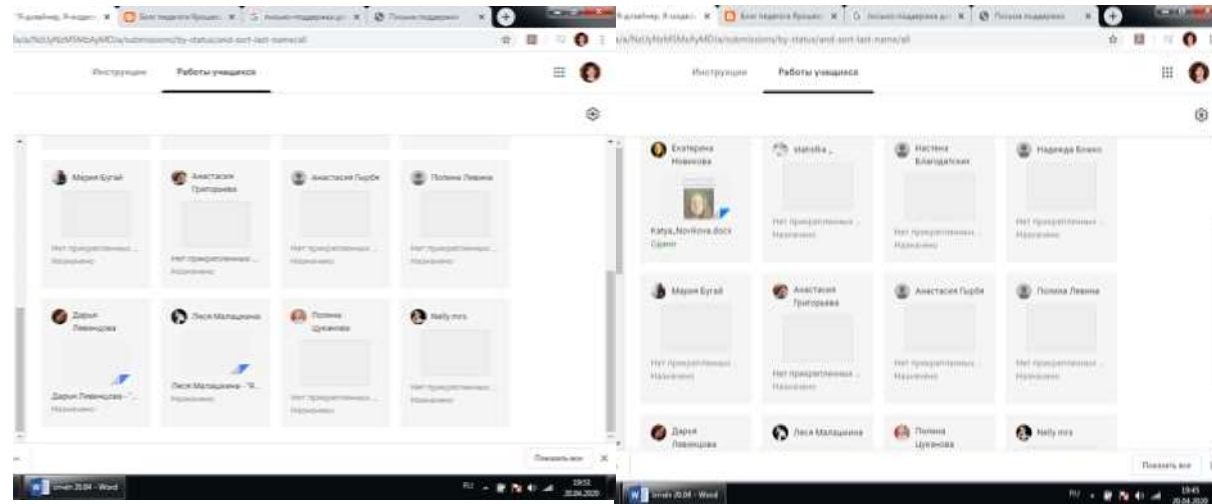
Инструкции Работы учащихся

Мария Бугай
Нет прикрепленных ...
Назначено

Анастасия Григорьева
Нет прикрепленных ...
Назначено

Анастасия Пырбе
Нет прикрепленных ...
Назначено

Полина Левина
Нет прикрепленных ...
Назначено

Дарья Левенцова
Дарья Левенцова - "...
Назначено

Леся Малашкина
Леся Малашкина - "Я...
Назначено

Полина Цуканова
Нет прикрепленных ...
Назначено

Nelly mrs
Нет прикрепленных ...
Назначено

Показать все

19:53
20.04.2020

Инструкции Работы учащихся

Екатерина Новикова
Katya_Novikova.docx
Сдано

stateba_
Нет прикрепленных ...
Назначено

Настена Благодатских
Нет прикрепленных ...
Назначено

Надежда Блинко
Нет прикрепленных ...
Назначено

Мария Бугай
Нет прикрепленных ...
Назначено

Анастасия Григорьева
Нет прикрепленных ...
Назначено

Анастасия Пырбе
Нет прикрепленных ...
Назначено

Полина Левина
Нет прикрепленных ...
Назначено

Дарья Левенцова

Леся Малашкина

Полина Цуканова

Nelly mrs

Показать все

19:45
20.04.2020